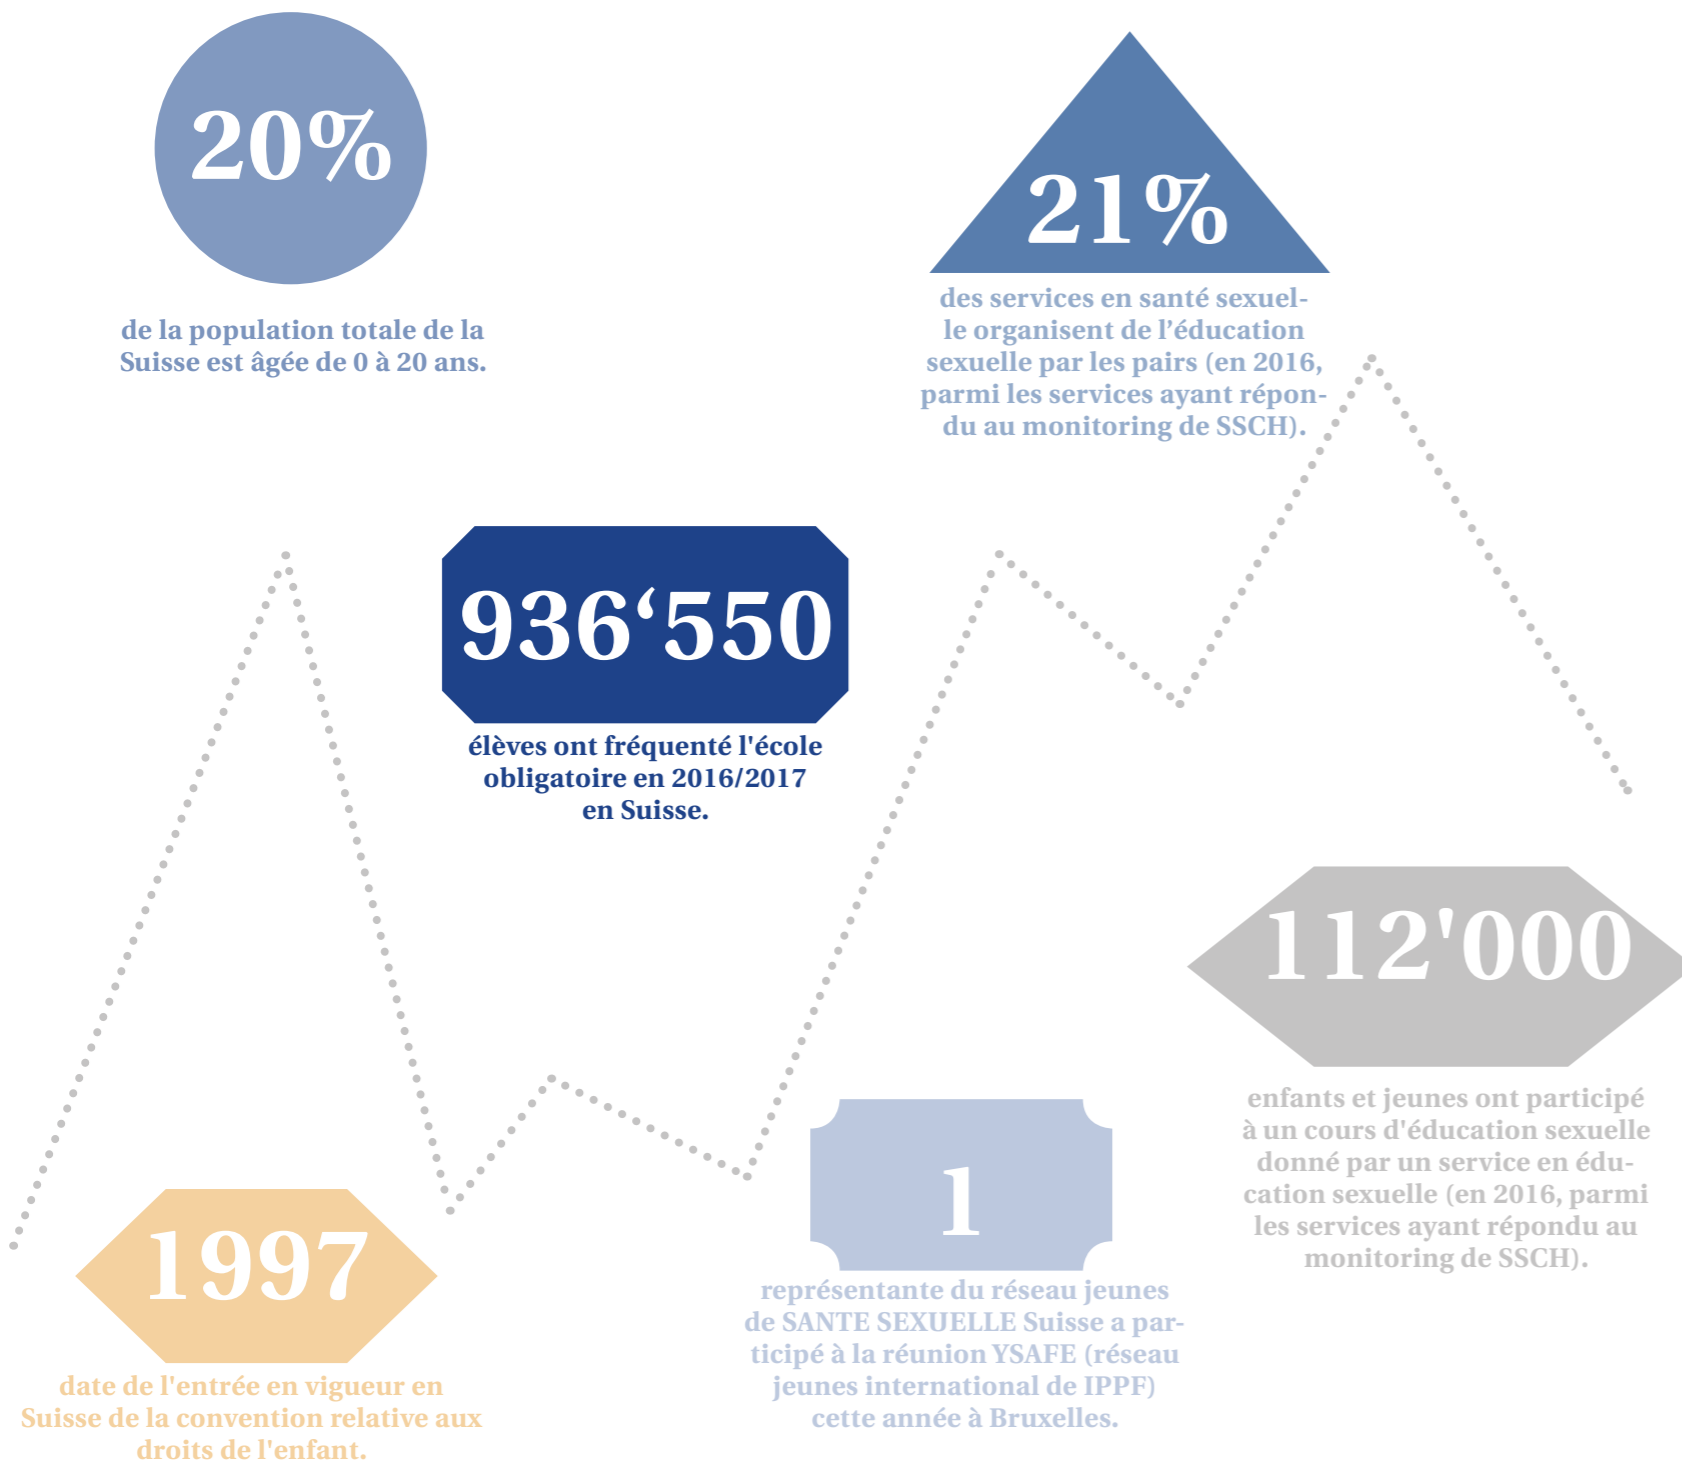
20%

de la population totale de la Suisse est âgée de 0 à 20 ans.

21%

des services en santé sexuelle organisent de l’éducation sexuelle par les pairs (en 2016, parmi les services ayant répondu au monitoring de SSCH).

936‘550

élèves ont fréquenté l'école obligatoire en 2016/2017 en Suisse.

112'000

enfants et jeunes ont participé à un cours d'éducation sexuelle donné par un service en éducation sexuelle (en 2016, parmi les services ayant répondu au monitoring de SSCH).

1

représentante du réseau jeunes de SANTE SEXUELLE Suisse a participé à la réunion YSAFE (réseau jeunes international de IPPF) cette année à Bruxelles.

1997

date de l'entrée en vigueur en Suisse de la convention relative aux droits de l'enfant.